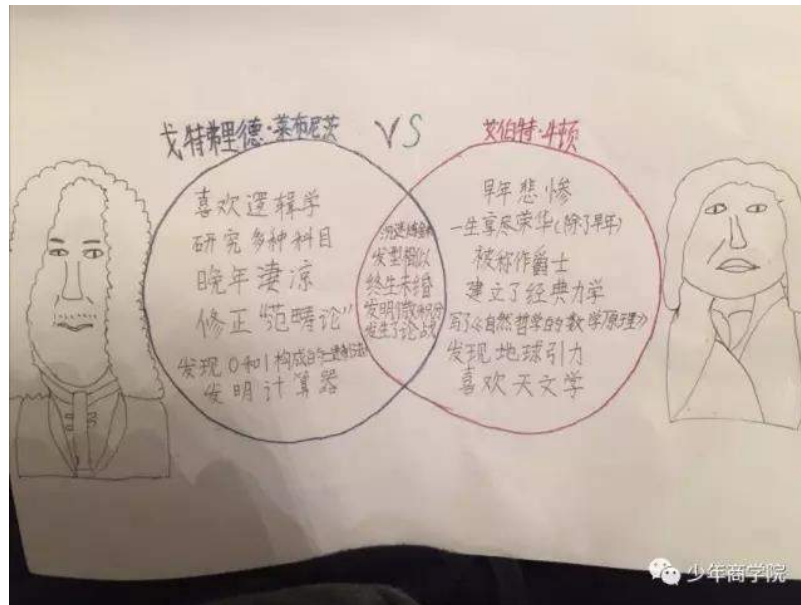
戈特弗里德·莱布尼茨 VS 艾伯特·牛顿

喜欢逻辑学
研究多种科目
晚年凄凉
修正"范畴论"
发现0和1构成的二进制系统
发明计算器

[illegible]
发型相似
终生未婚
发明微积分发生了论战

早年悲惨
一生享尽荣华(除了早年)
被称作爵士
建立了经典力学
写了《自然哲学的数学原理》
发现地球引力
喜欢天文学

少年商学院